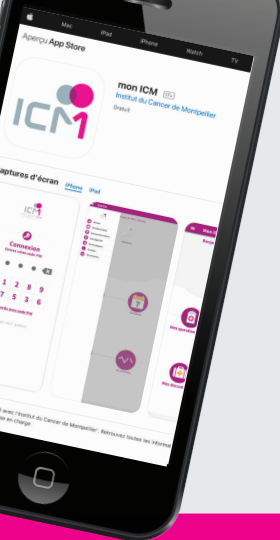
Mac iPad iPhone Watch TV

Aperçu App Store

ICM

mon ICM 4+

Institut du Cancer de Montpellier

Gratuit

aptures d'écran iPhone iPad

ICM

Connexion

Saisir votre code PIN

1 2 8 9
4 7 3 6

Mon questio

Mon docum

avec l'Institut du Cancer de Montpellier. Retrouvez toutes les inform
en charge